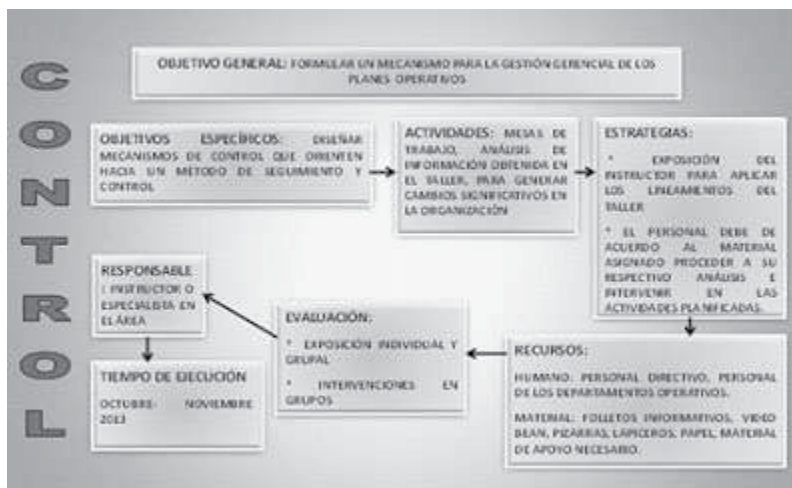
C
O
N
T
R
O
L

OBJETIVO GENERAL: FORMULAR UN MECANISMO PARA LA GESTIÓN GERENCIAL DE LOS PLANES OPERATIVOS

OBJETIVOS ESPECÍFICOS: DISEÑAR MECANISMOS DE CONTROL QUE ORIENTEN HACIA UN MÉTODO DE SEGUIMIENTO Y CONTROL

ACTIVIDADES: MESAS DE TRABAJO, ANÁLISIS DE INFORMACIÓN OBTENIDA EN EL TALLER, PARA GENERAR CAMBIOS SIGNIFICATIVOS EN LA ORGANIZACIÓN

ESTRATEGIAS:

* EXPOSICIÓN DEL INSTRUCTOR PARA APLICAR LOS LINEAMIENTOS DEL TALLER

* EL PERSONAL DEBE DE ACUERDO AL MATERIAL ASIGNADO PROCEDER A SU RESPECTIVO ANÁLISIS E INTERVENIR EN LAS ACTIVIDADES PLANIFICADAS.

RESPONSABLE:
I INSTRUCTOR O ESPECIALISTA EN EL ÁREA

TIEMPO DE EJECUCIÓN

OCTUBRE- NOVIEMBRE 2013

EVALUACIÓN:

* EXPOSICIÓN INDIVIDUAL Y GRUPAL

* INTERVENCIONES EN GRUPOS

RECURSOS:

HUMANO: PERSONAL DIRECTIVO, PERSONAL DE LOS DEPARTAMENTOS OPERATIVOS.

MATERIAL: FOLLETOS INFORMATIVOS, VIDEO BEAN, PIZARRAS, LAPICEROS, PAPEL, MATERIAL DE APOYO NECESARIO.